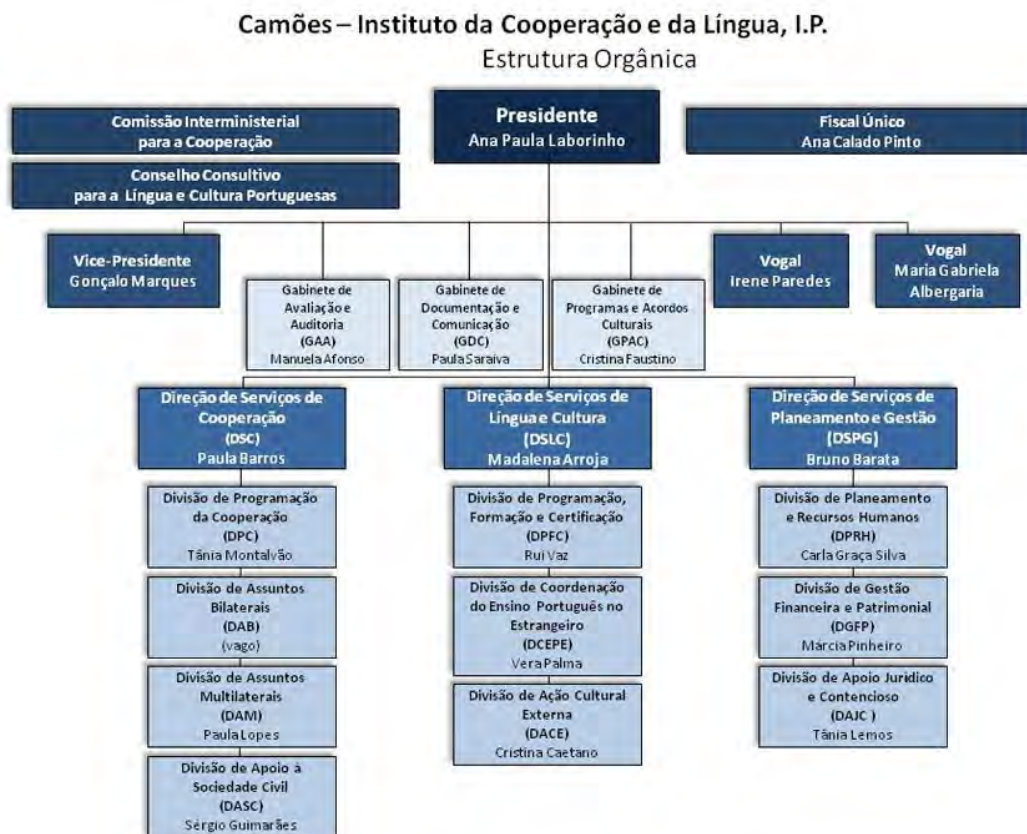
Camões – Instituto da Cooperação e da Língua, I.P.
Estrutura Orgânica

Comissão Interministerial para a Cooperação

Conselho Consultivo para a Língua e Cultura Portuguesas

Presidente
Ana Paula Laborinho

Fiscal Único
Ana Calado Pinto

Vice-Presidente
Gonçalo Marques

Gabinete de Avaliação e Auditoria (GAA)
Manuela Afonso

Gabinete de Documentação e Comunicação (GDC)
Paula Saraiva

Gabinete de Programas e Acordos Culturais (GPAC)
Cristina Faustino

Vogal
Irene Paredes

Vogal
Maria Gabriela Albergaria

Direção de Serviços de Cooperação (DSC)
Paula Barros

Divisão de Programação da Cooperação (DPC)
Tânia Montalvão

Divisão de Assuntos Bilaterais (DAB)
(vago)

Divisão de Assuntos Multilaterais (DAM)
Paula Lopes

Divisão de Apoio à Sociedade Civil (DASC)
Sérgio Guimarães

Direção de Serviços de Língua e Cultura (DSLC)
Madalena Arroja

Divisão de Programação, Formação e Certificação (DPFC)
Rui Vaz

Divisão de Coordenação do Ensino Português no Estrangeiro (DCEPE)
Vera Palma

Divisão de Ação Cultural Externa (DACE)
Cristina Caetano

Direção de Serviços de Planeamento e Gestão (DSPG)
Bruno Barata

Divisão de Planeamento e Recursos Humanos (DPRH)
Carla Graça Silva

Divisão de Gestão Financeira e Patrimonial (DGFP)
Márcia Pinheiro

Divisão de Apoio Jurídico e Contencioso (DAJC )
Tânia Lemos